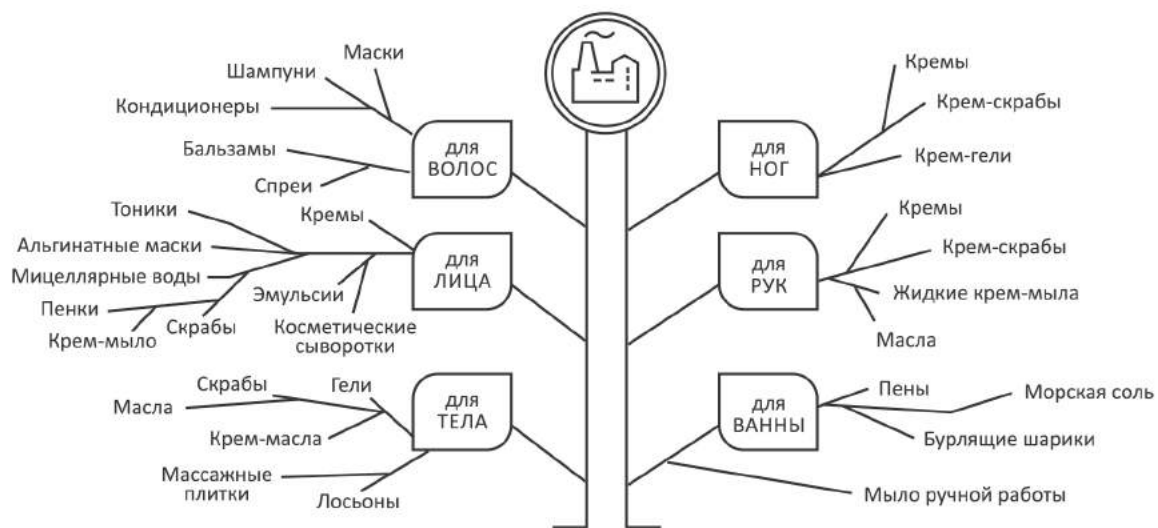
для ВОЛОС
Маски
Шампуни
Кондиционеры
Бальзамы
Спреи

для ЛИЦА
Тоники
Кремы
Альгинатные маски
Мицеллярные воды
Пенки
Крем-мыло
Скрабы
Эмульсии
Косметические сыворотки

для ТЕЛА
Скрабы
Гели
Масла
Крем-масла
Массажные плитки
Лосьоны

для НОГ
Кремы
Крем-скрабы
Крем-гели

для РУК
Кремы
Крем-скрабы
Жидкие крем-мыла
Масла

для ВАННЫ
Пены
Морская соль
Бурлящие шарики
Мыло ручной работы